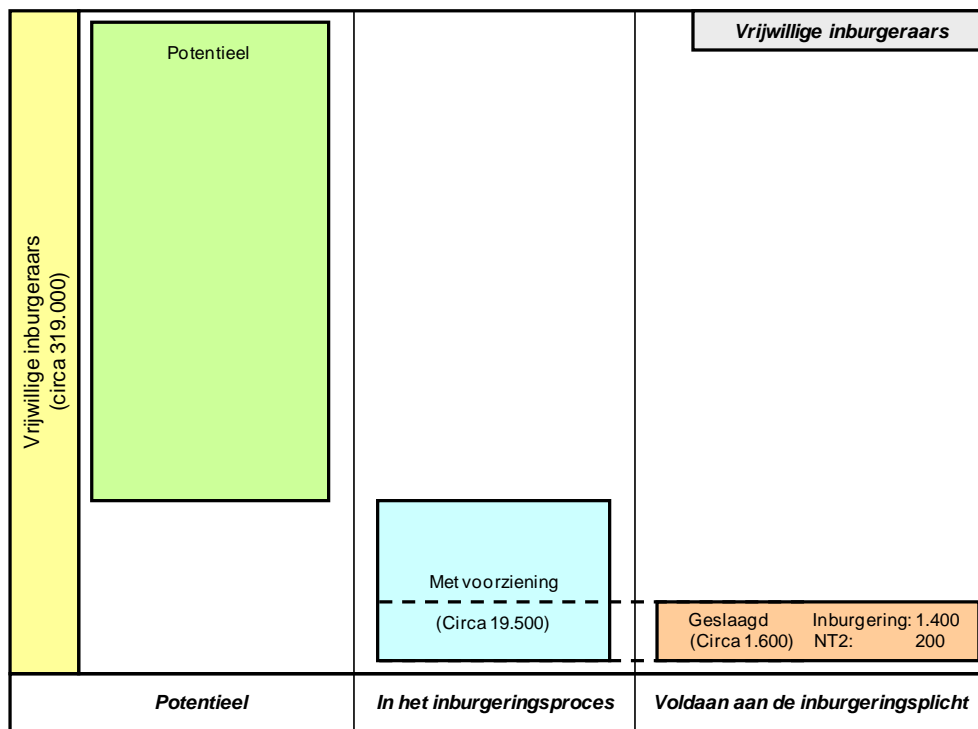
Vrijwillige inburgeraars

Vrijwillige inburgeraars (circa 319.000)

Potentieel

Met voorziening

(Circa 19.500)

Geslaagd (Circa 1.600)

Inburgering: 1.400
NT2: 200

| Potentieel | In het inburgeringsproces | Voldaan aan de inburgeringsplicht |
|---|---|---|